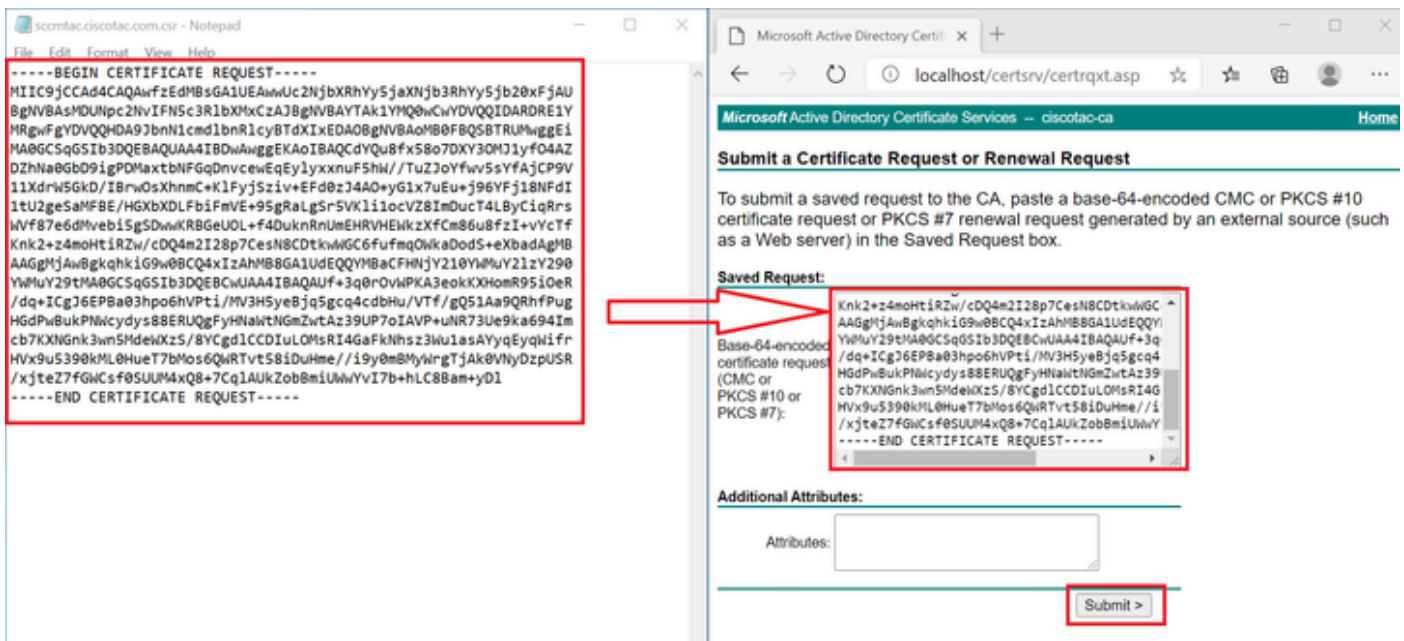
sccmtac.ciscotac.com.csr - Notepad

File Edit Format View Help

-----BEGIN CERTIFICATE REQUEST-----
MIIC9jCCAd4CAQAwfzEdMBsGA1UEAwwUc2NjbXRhYy5jaXNjb3RhYy5jb20xFjAU
BgNVBAsMDUNpc2NvIFN5c3RlbXMxCzAJBgNVBAYTAk1YMQ0wCwYDVQQIDARDRE1Y
MRgwFgYDVQQHDA9JbnN1cmdlbnRlcyBTdXIxEDAOBgNVBAoMB0FBQSBTRUMwggEi
MA0GCSqGSIb3DQEBAQUAA4IBDwAwggEKAoIBAQCdYQuBfx58o7DXY3OMJ1yfO4AZ
DZhNa0GbD9igPDMaxtbNFGqDnvcewEqEylyxxnuF5hW//TuZJoYfwv5sYfAjCP9V
11XdrW5GkD/IBrwOsXhnmC+KlFyjSziv+EFd0zJ4AO+yG1x7uEu+j96YFj18NFdI
1tU2geSaMFBE/HGXbXDLFbiFmVE+95gRaLgSr5VKli1ocVZ8ImDucT4LByCiqRrs
WVf87e6dMvebi5gSDwwKRBGeUOL+f4DuknRnUmEHRVHEWkzXfCm86u8fzI+vYcTf
Knk2+z4moHtiRZw/cDQ4m2I28p7CesN8CDtkwWGC6fufmqOWkaDodS+eXbadAgMB
AAGgMjAwBgkqhkiG9w0BCQ4xIzAhMB8GA1UdEQQYMBaCFHNjY210YWMuY2lzY290
YWMuY29tMA0GCSqGSIb3DQEBCwUAA4IBAQAUf+3q0rOvWPKA3eokKXHomR95iOeR
/dq+ICgJ6EPBa03hpo6hVPti/MV3H5yeBjq5gcq4cdbHu/VTf/gQ51Aa9QRhfPug
HGdPwBukPNWcydys88ERUQgFyHNaWtNGmZwtAz39UP7oIAVP+uNR73Ue9ka694Im
cb7KXNGnk3wn5MdeWXzS/8YCgdlCCDIuLOMsRI4GaFkNhsz3Wu1asAYyqEyqWifr
HVx9u5390kML0HueT7bMos6QWRTvt58iDuHme//i9y0mBMyWrgTjAk0VNyDzpUSR
/xjteZ7fGWCsf0SUUM4xQ8+7CqlAUkZobBmiUWwYvI7b+hLC8Bam+yDl
-----END CERTIFICATE REQUEST-----

Microsoft Active Directory Certif ×

localhost/certsrv/certrqxt.asp

Microsoft Active Directory Certificate Services -- ciscotac-ca Home

Submit a Certificate Request or Renewal Request

To submit a saved request to the CA, paste a base-64-encoded CMC or PKCS #10 certificate request or PKCS #7 renewal request generated by an external source (such as a Web server) in the Saved Request box.

Saved Request:

Base-64-encoded certificate request (CMC or PKCS #10 or PKCS #7):

Knk2+z4moHtiRZw/cDQ4m2I28p7CesN8CDtkwWGC
AAGgMjAwBgkqhkiG9w0BCQ4xIzAhMB8GA1UdEQQY
YWMuY29tMA0GCSqGSIb3DQEBCwUAA4IBAQAUf+3q
/dq+ICgJ6EPBa03hpo6hVPti/MV3H5yeBjq5gcq4
HGdPwBukPNWcydys88ERUQgFyHNaWtNGmZwtAz39
cb7KXNGnk3wn5MdeWXzS/8YCgdlCCDIuLOMsRI4G
HVx9u5390kML0HueT7bMos6QWRTvt58iDuHme//i
/xjteZ7fGWCsf0SUUM4xQ8+7CqlAUkZobBmiUWwY
-----END CERTIFICATE REQUEST-----

Additional Attributes:

Attributes:

Submit >